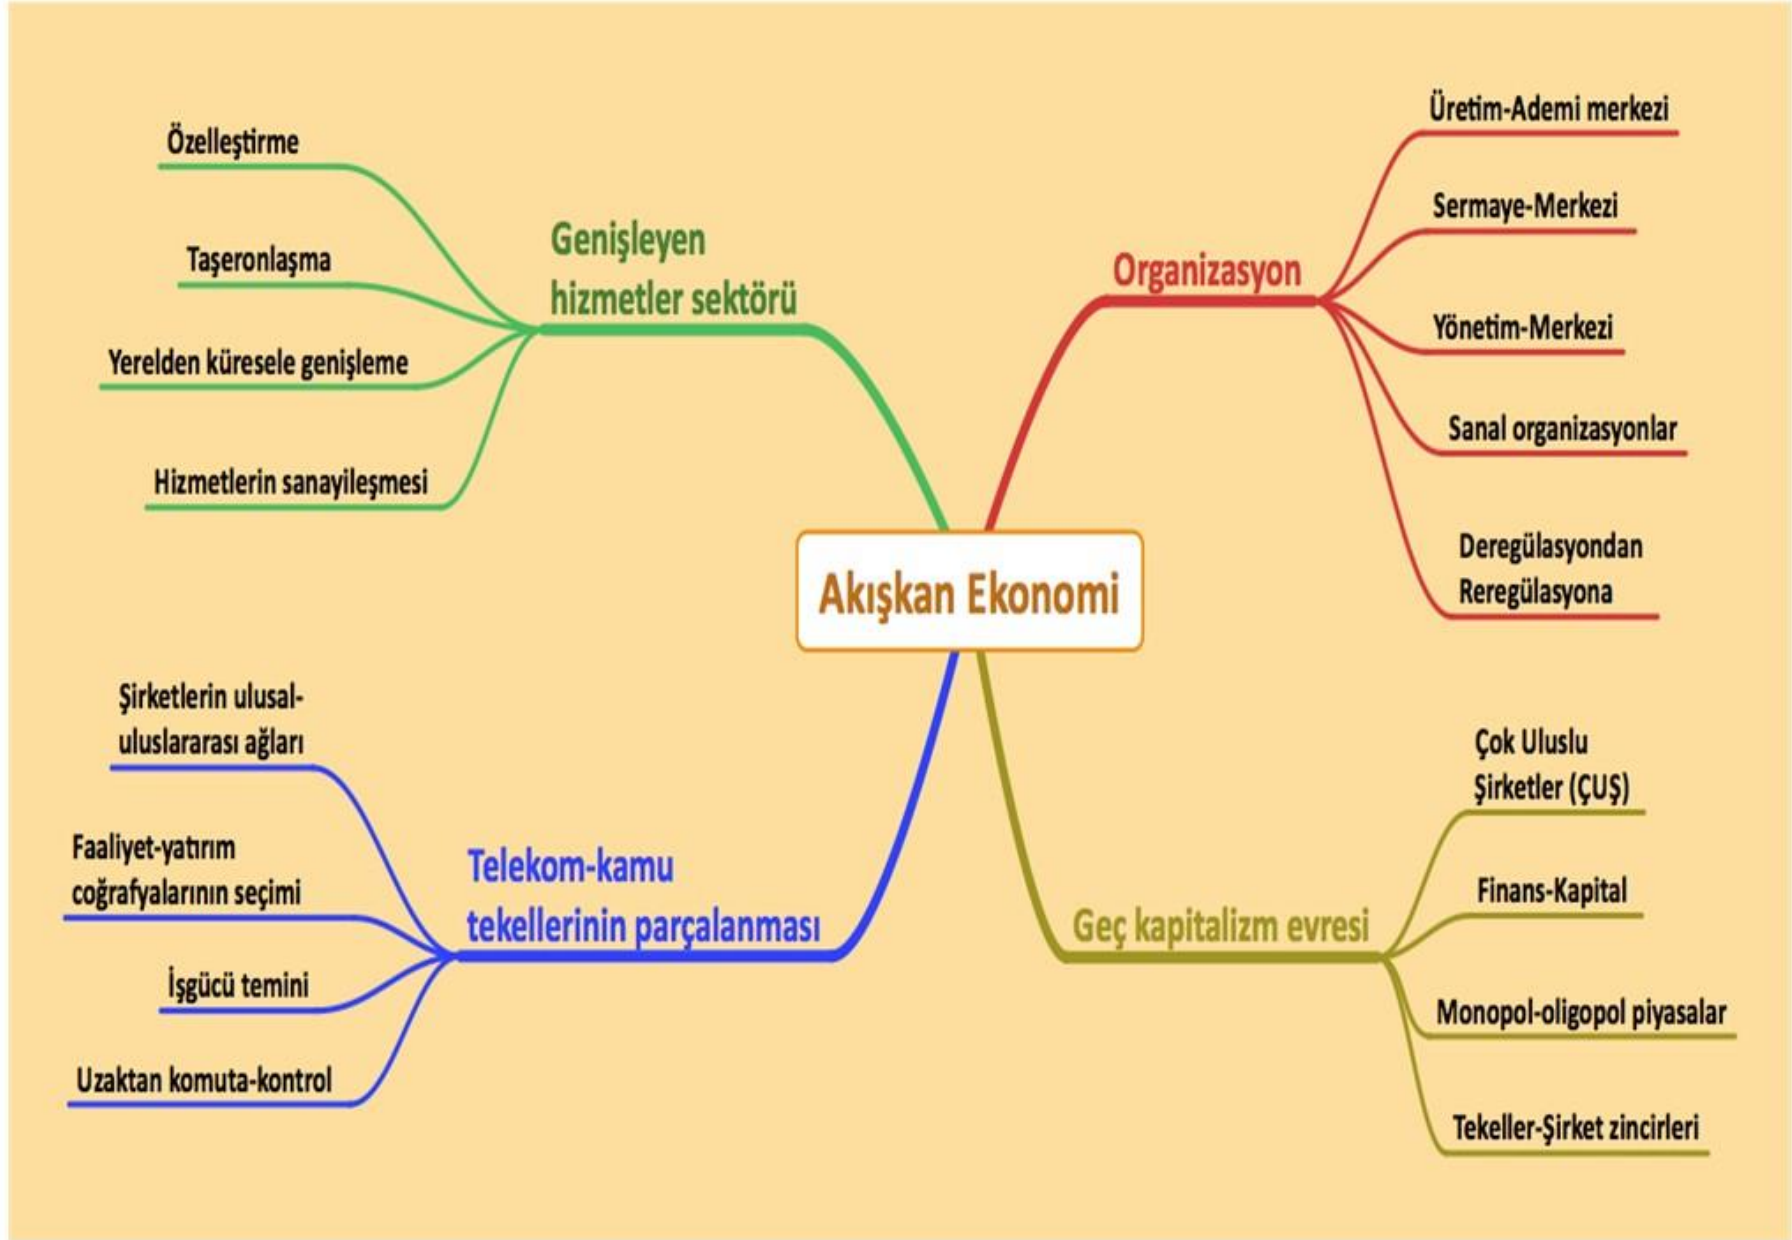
Akışkan Ekonomi

Genişleyen hizmetler sektörü

Özelleştirme

Taşeronlaşma

Yerelden küresele genişleme

Hizmetlerin sanayileşmesi

Organizasyon

Üretim-Ademi merkezi

Sermaye-Merkezi

Yönetim-Merkezi

Sanal organizasyonlar

Deregülasyondan Reregülasyona

Telekom-kamu tekellerinin parçalanması

Şirketlerin ulusal-uluslararası ağları

Faaliyet-yatırım coğrafyalarının seçimi

İşgücü temini

Uzaktan komuta-kontrol

Geç kapitalizm evresi

Çok Uluslu Şirketler (ÇUŞ)

Finans-Kapital

Monopol-oligopol piyasalar

Tekeller-Şirket zincirleri